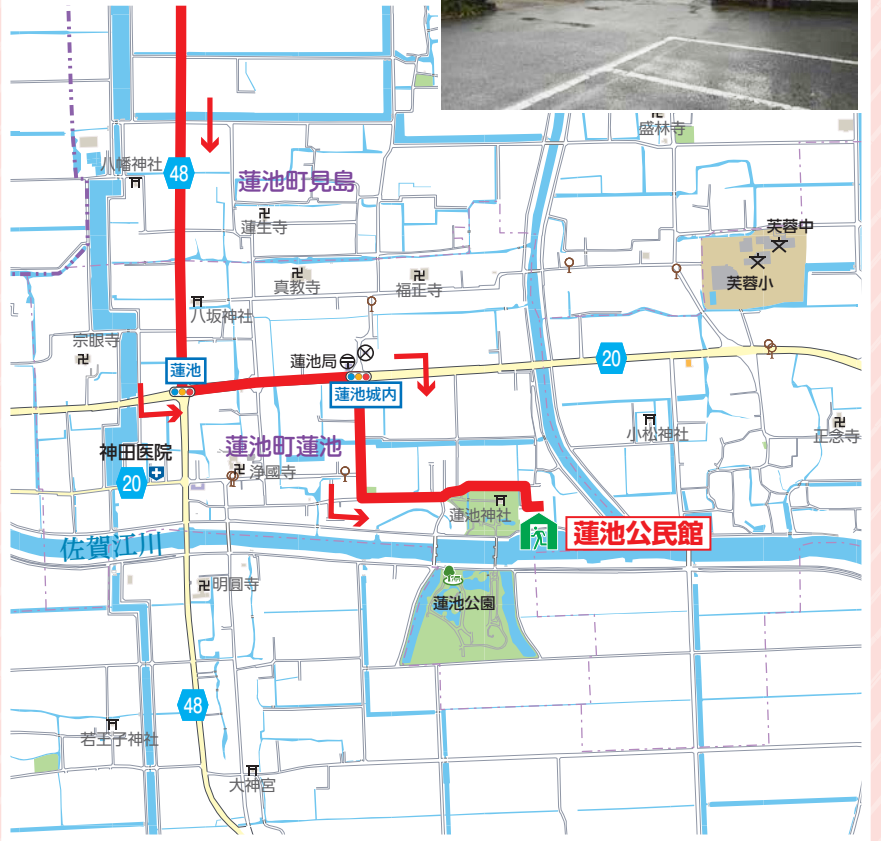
盛林寺

八幡神社

48

蓮池町見島

蓮生寺

芙蓉中

芙蓉小

真教寺

福正寺

八坂神社

宗眼寺

蓮池局

蓮池

20

蓮池城内

神田医院

蓮池町蓮池

小松神社

正念寺

20

浄國寺

蓮池神社

蓮池公民館

佐賀江川

明圓寺

蓮池公園

48

若王子神社

大神宮